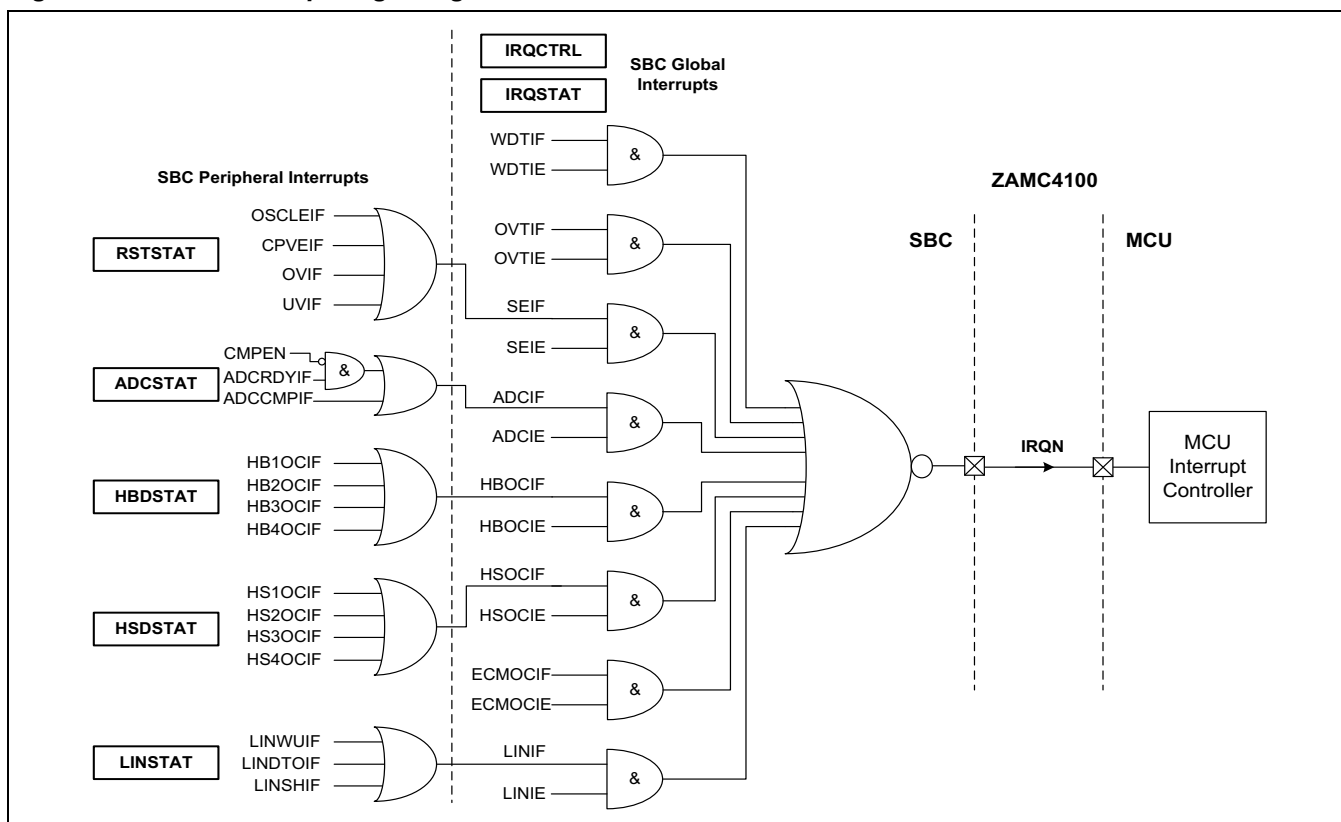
IRQCTRL
IRQSTAT
SBC Global Interrupts

SBC Peripheral Interrupts

WDTIF
WDTIE
&

ZAMC4100

OSCLEIF
CPVEIF
OVIF
UVIF
RSTSTAT

OVTIF
OVTIE
&

SBC
MCU

SEIF
SEIE
&

CMPEN
ADCRDYIF
ADCCMPIF
&
ADCSTAT

ADCIF
ADCIE
&

HB1OCIF
HB2OCIF
HB3OCIF
HB4OCIF
HBDSTAT

HBOCIF
HBOCIE
&

IRQN

MCU Interrupt Controller

HS1OCIF
HS2OCIF
HS3OCIF
HS4OCIF
HSDSTAT

HSOCIF
HSOCIE
&

ECMOCIF
ECMOCIE
&

LINWUIF
LINDTOIF
LINSHIF
LINSTAT

LINIF
LINIE
&